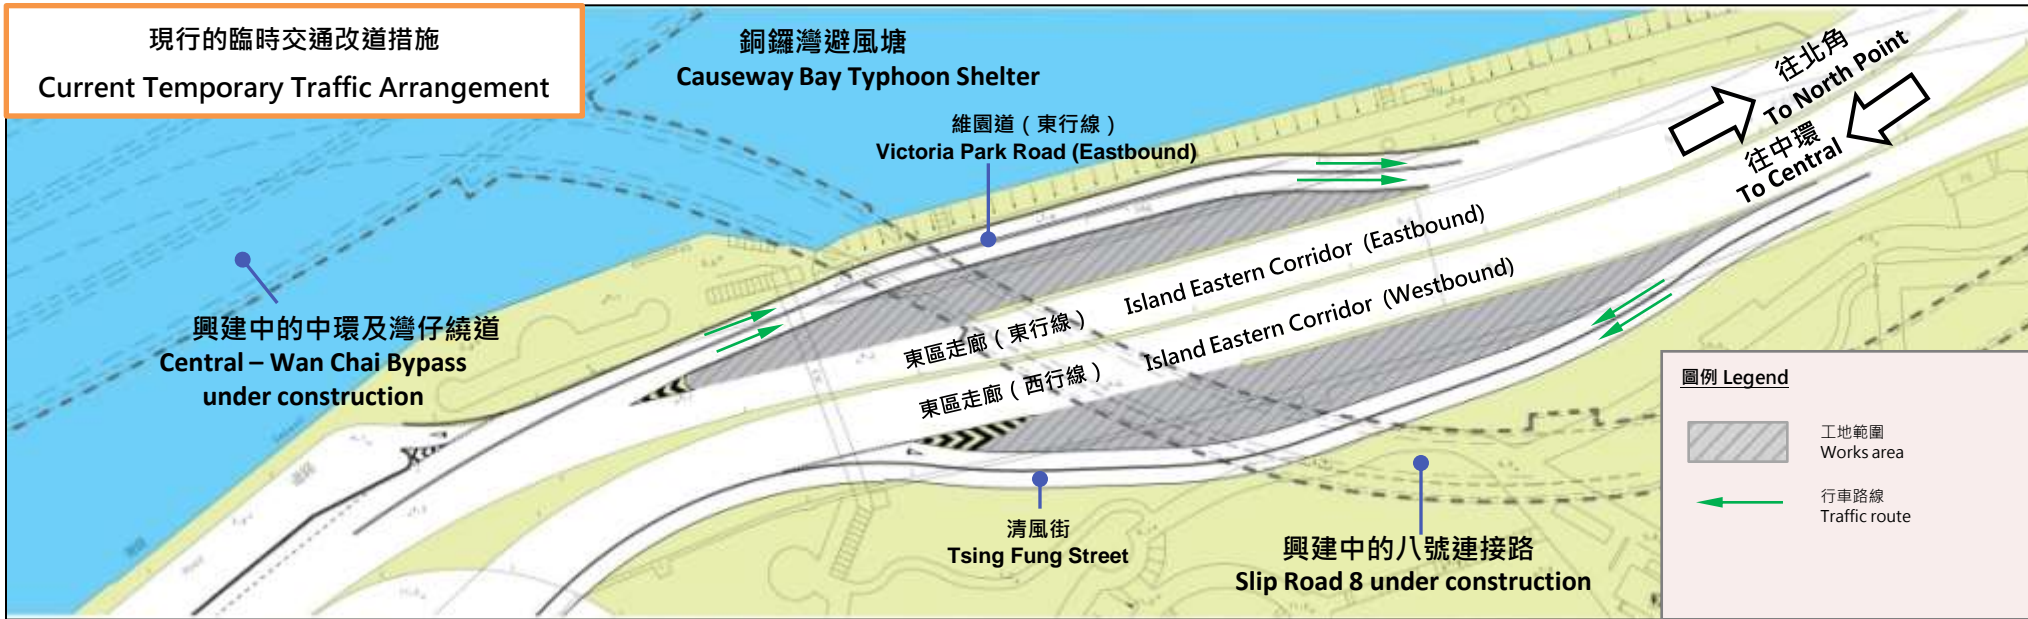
現行的臨時交通改道措施
Current Temporary Traffic Arrangement

銅鑼灣避風塘
Causeway Bay Typhoon Shelter

維園道（東行線）
Victoria Park Road (Eastbound)

往北角
To North Point

往中環
To Central

Island Eastern Corridor (Eastbound)

Island Eastern Corridor (Westbound)

東區走廊（東行線）

東區走廊（西行線）

興建中的中環及灣仔繞道
Central – Wan Chai Bypass under construction

清風街
Tsing Fung Street

興建中的八號連接路
Slip Road 8 under construction

圖例 Legend

工地範圍
Works area

行車路線
Traffic route